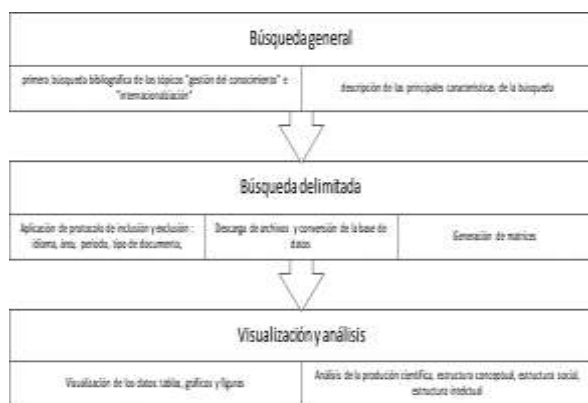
Búsqueda general

primera búsqueda bibliográfica de los tópicos "gestión del conocimiento" e "internacionalización"

descripción de las principales características, de la búsqueda

Búsqueda delimitada

Aplicación de protocolo de inclusión y exclusión: idioma, área, periodo, tipo de documento,

Descarga de archivos y conversión de la base de datos

Generación de matrices

Visualización y análisis

Visualización de los datos: tablas, gráficos y figuras

Análisis de la producción científica, estructura conceptual, estructura social, estructura intelectual